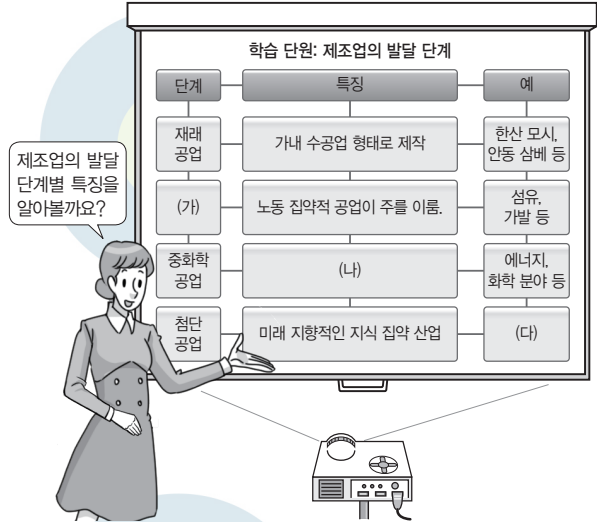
제조업의 발달 단계별 특징을 알아볼까요?

학습 단원: 제조업의 발달 단계

| 단계 | 특징 | 예 |
|---|---|---|
| 재래 공업 | 가내 수공업 형태로 제작 | 한산 모시, 안동 삼베 등 |
| (가) | 노동 집약적 공업이 주를 이룸. | 섬유, 가발 등 |
| 중화학 공업 | (나) | 에너지, 화학 분야 등 |
| 첨단 공업 | 미래 지향적인 지식 집약 산업 | (다) |